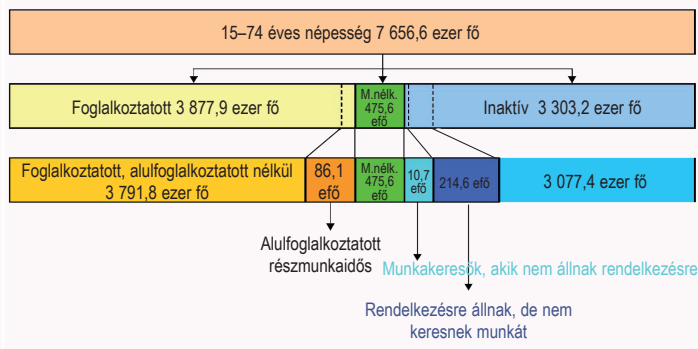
15–74 éves népesség 7 656,6 ezer fő

Foglalkoztatott 3 877,9 ezer fő

M.nélk. 475,6 efő

Inaktív 3 303,2 ezer fő

Foglalkoztatott, alulfoglalkoztatott nélkül 3 791,8 ezer fő

86,1 efő

M.nélk. 475,6 efő

10,7 efő

214,6 efő

3 077,4 ezer fő

Alulfoglalkoztatott részmunkaidős

Munkakeresők, akik nem állnak rendelkezésre

Rendelkezésre állnak, de nem keresnek munkát